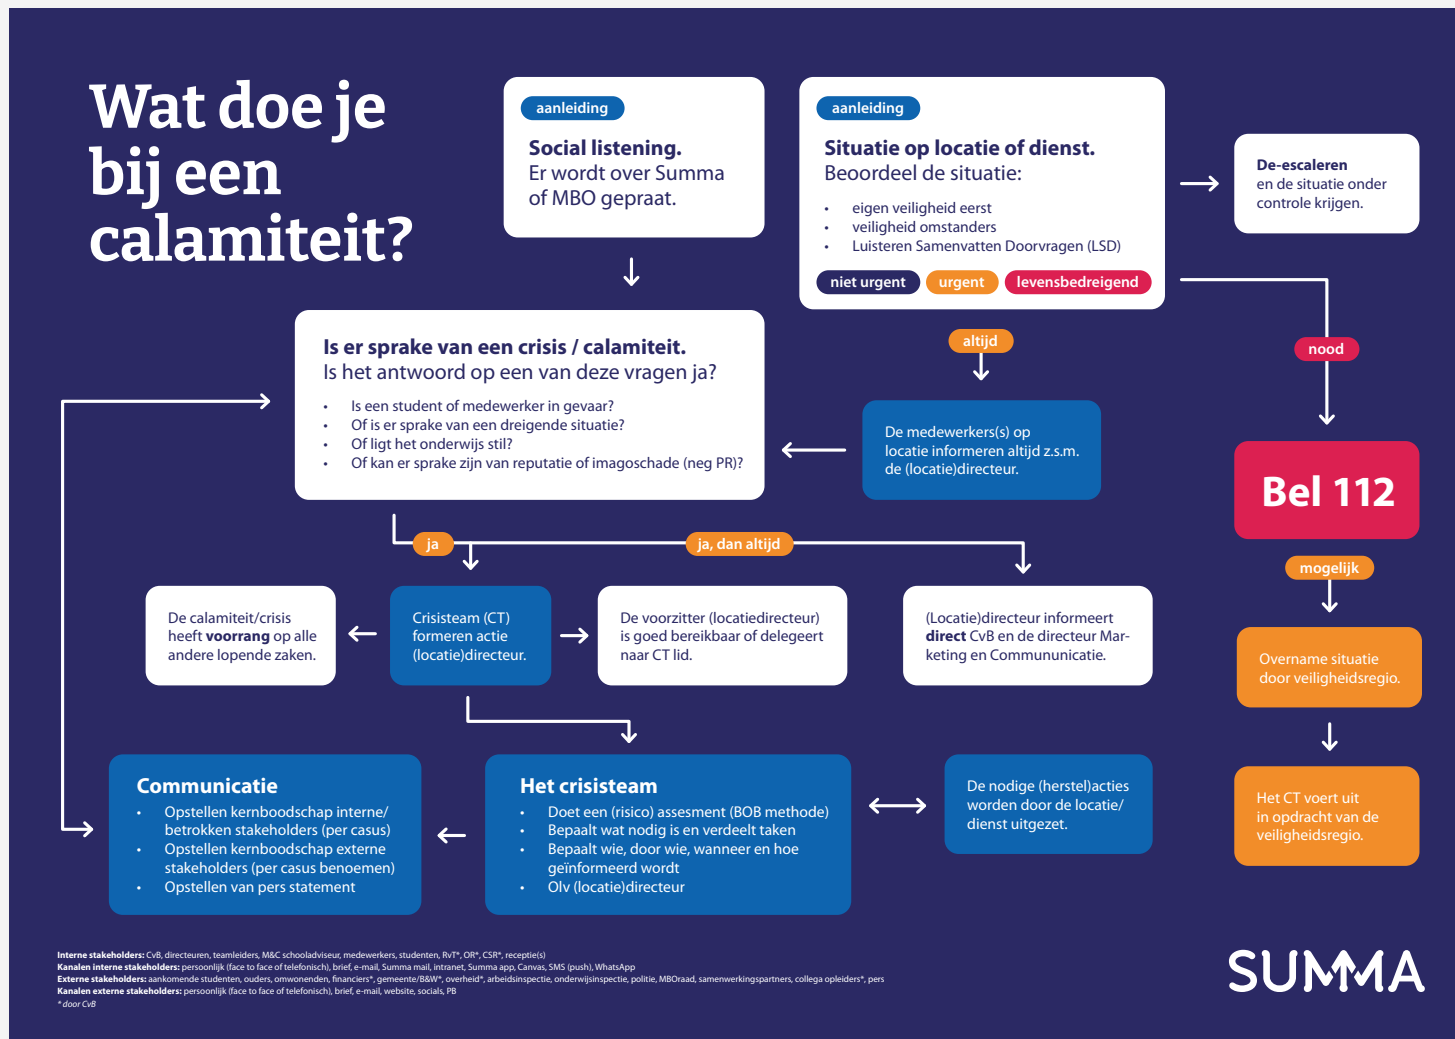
Wat doe je bij een calamiteit?

aanleiding

**Social listening.**
Er wordt over Summa of MBO gepraat.

aanleiding

**Situatie op locatie of dienst.**
Beoordeel de situatie:

- eigen veiligheid eerst
- veiligheid omstanders
- Luisteren Samenvatten Doorvragen (LSD)

niet urgent urgent levensbedreigend

**De-escaleren**
en de situatie onder controle krijgen.

**Is er sprake van een crisis / calamiteit.**
Is het antwoord op een van deze vragen ja?

- Is een student of medewerker in gevaar?
- Of is er sprake van een dreigende situatie?
- Of ligt het onderwijs stil?
- Of kan er sprake zijn van reputatie of imagoschade (neg PR)?

altijd

De medewerkers(s) op locatie informeren altijd z.s.m. de (locatie)directeur.

nood

Bel 112

ja

ja, dan altijd

De calamiteit/crisis heeft **voorrang** op alle andere lopende zaken.

Crisisteam (CT) formeren actie (locatie)directeur.

De voorzitter (locatiedirecteur) is goed bereikbaar of delegeert naar CT lid.

(Locatie)directeur informeert **direct** CvB en de directeur Marketing en Commununicatie.

mogelijk

Overname situatie door veiligheidsregio.

Het CT voert uit in opdracht van de veiligheidsregio.

**Communicatie**
- Opstellen kernboodschap interne/ betrokken stakeholders (per casus)
- Opstellen kernboodschap externe stakeholders (per casus benoemen)
- Opstellen van pers statement

**Het crisisteam**
- Doet een (risico) assesment (BOB methode)
- Bepaalt wat nodig is en verdeelt taken
- Bepaalt wie, door wie, wanneer en hoe geïnformeerd wordt
- Olv (locatie)directeur

De nodige (herstel)acties worden door de locatie/ dienst uitgezet.

**Interne stakeholders:** CvB, directeuren, teamleiders, M&C schooladviseur, medewerkers, studenten, RvT*, OR*, CSR*, receptie(s)
**Kanalen interne stakeholders:** persoonlijk (face to face of telefonisch), brief, e-mail, Summa mail, intranet, Summa app, Canvas, SMS (push), WhatsApp
**Externe stakeholders:** aankomende studenten, ouders, omwonenden, financiers*, gemeente/B&W*, overheid*, arbeidsinspectie, onderwijsinspectie, politie, MBOraad, samenwerkingspartners, collega opleiders*, pers
**Kanalen externe stakeholders:** persoonlijk (face to face of telefonisch), brief, e-mail, website, socials, PB
* door CvB

SUMMA